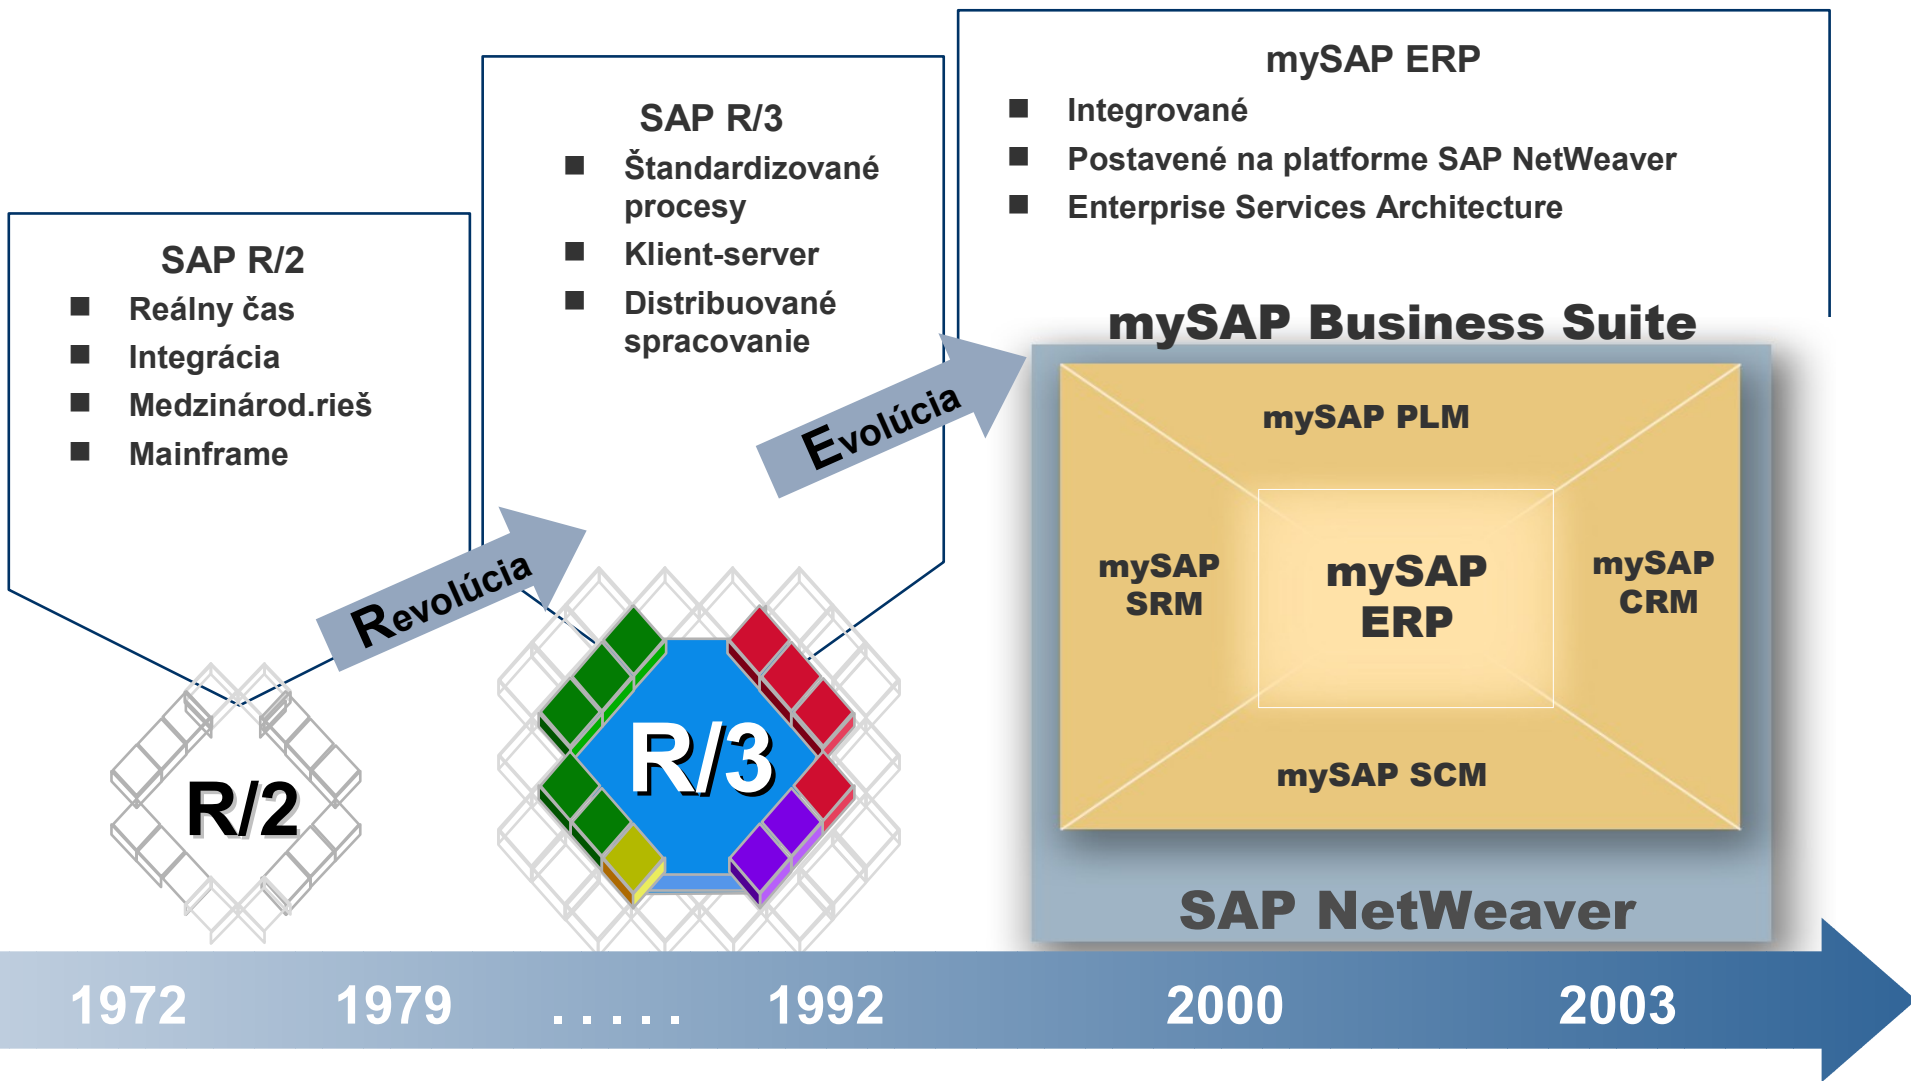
mySAP ERP
- Integrované
- Postavené na platforme SAP NetWeaver
- Enterprise Services Architecture

SAP R/3
- Štandardizované procesy
- Klient-server
- Distribuované spracovanie

SAP R/2
- Reálny čas
- Integrácia
- Medzinárod.rieš
- Mainframe

Revolúcia

Evolúcia

R/2

R/3

mySAP Business Suite

mySAP PLM

mySAP SRM

mySAP ERP

mySAP CRM

mySAP SCM

SAP NetWeaver

1972 1979 . . . . . 1992 2000 2003